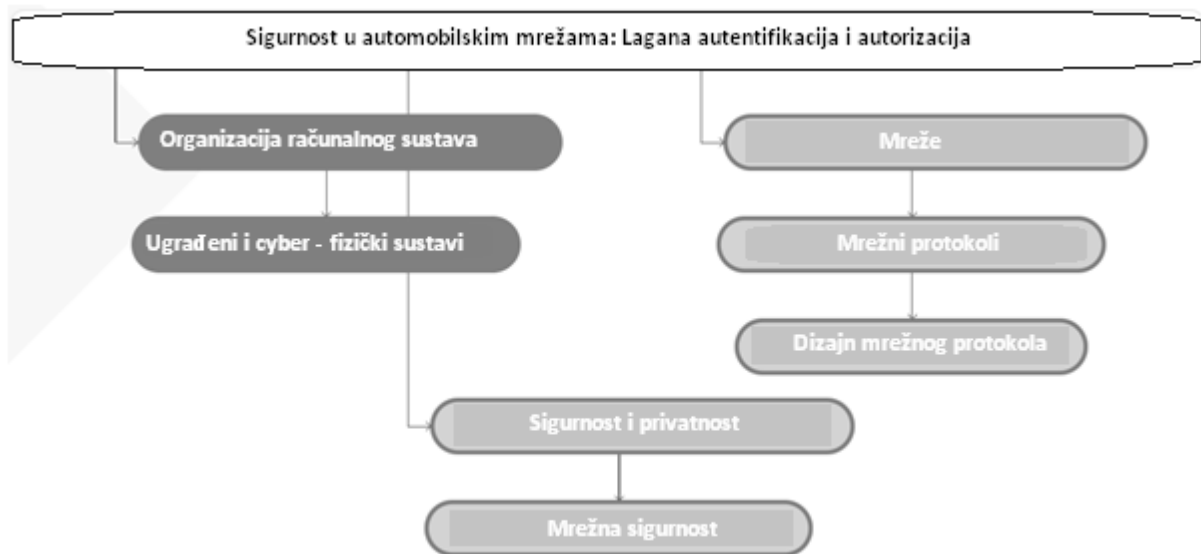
Sigurnost u automobilskim mrežama: Lagana autentifikacija i autorizacija

Organizacija računalnog sustava

Ugrađeni i cyber - fizički sustavi

Mreže

Mrežni protokoli

Dizajn mrežnog protokola

Sigurnost i privatnost

Mrežna sigurnost